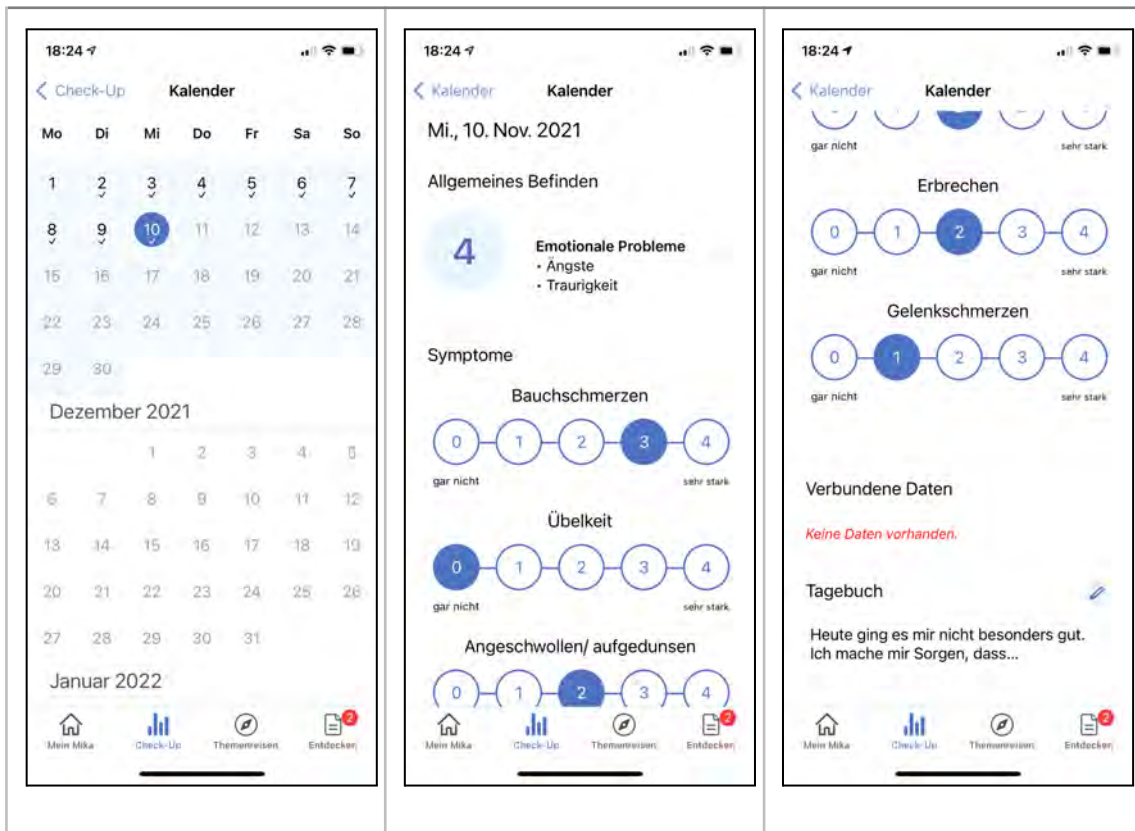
18:24

< Check-Up Kalender

| Mo | Di | Mi | Do | Fr | Sa | So |
|---|---|---|---|---|---|---|
| 1 | 2 | 3 | 4 | 5 | 6 | 7 |
| 8 | 9 | 10 | 11 | 12 | 13 | 14 |
| 15 | 16 | 17 | 18 | 19 | 20 | 21 |
| 22 | 23 | 24 | 25 | 26 | 27 | 28 |
| 29 | 30 | | | | | |

Dezember 2021

| | | 1 | 2 | 3 | 4 | 5 |
|---|---|---|---|---|---|---|
| 6 | 7 | 8 | 9 | 10 | 11 | 12 |
| 13 | 14 | 15 | 16 | 17 | 18 | 19 |
| 20 | 21 | 22 | 23 | 24 | 25 | 26 |
| 27 | 28 | 29 | 30 | 31 | | |

Januar 2022

Mein Mika Check-Up Themenreisen Entdecken 2

18:24

< Kalender Kalender

Mi., 10. Nov. 2021

Allgemeines Befinden

4

Emotionale Probleme
• Ängste
• Traurigkeit

Symptome

Bauchschmerzen

0 1 2 3 4
gar nicht sehr stark

Übelkeit

0 1 2 3 4
gar nicht sehr stark

Angeschwollen/ aufgedunsen

0 1 2 3 4

Mein Mika Check-Up Themenreisen Entdecken 2

18:24

< Kalender Kalender

gar nicht sehr stark

Erbrechen

0 1 2 3 4
gar nicht sehr stark

Gelenkschmerzen

0 1 2 3 4
gar nicht sehr stark

Verbundene Daten

Keine Daten vorhanden.

Tagebuch

Heute ging es mir nicht besonders gut. Ich mache mir Sorgen, dass...

Mein Mika Check-Up Themenreisen Entdecken 2